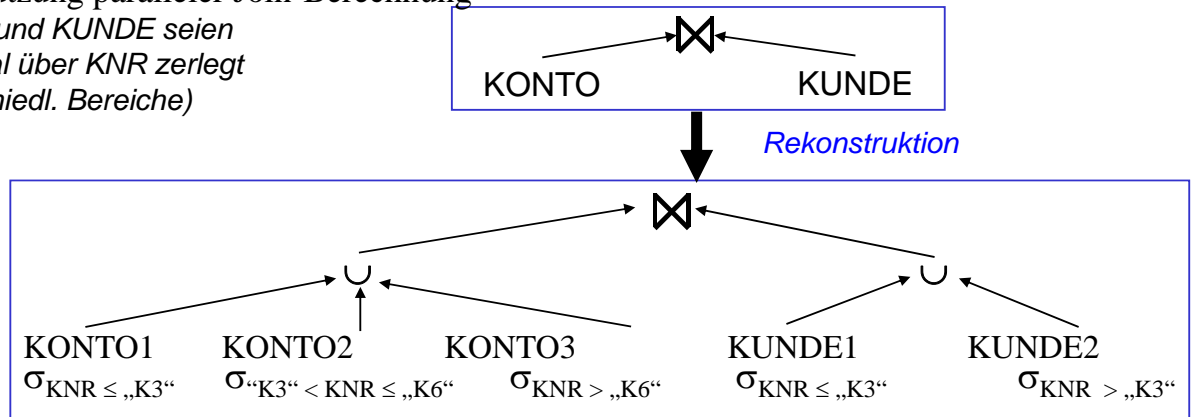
und KUNDE seien
l über KNR zerlegt
hiedl. Bereiche)

$\bowtie$

KONTO KUNDE

Rekonstruktion

$\bowtie$

$\cup$ $\cup$

KONTO1 $\sigma_{KNR \leq „K3“}$

KONTO2 $\sigma_{“K3“ < KNR \leq „K6“}$

KONTO3 $\sigma_{KNR > „K6“}$

KUNDE1 $\sigma_{KNR \leq „K3“}$

KUNDE2 $\sigma_{KNR > „K3“}$